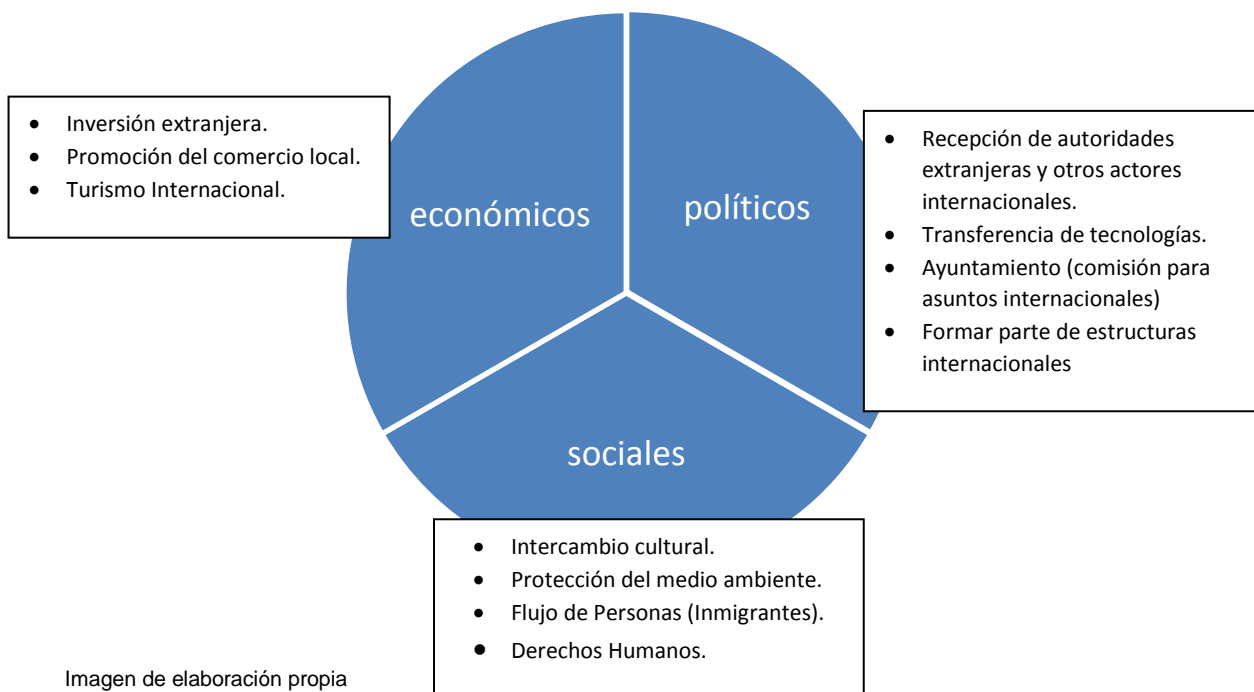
- Inversión extranjera.
- Promoción del comercio local.
- Turismo Internacional.

económicos

políticos

- Recepción de autoridades extranjeras y otros actores internacionales.
- Transferencia de tecnologías.
- Ayuntamiento (comisión para asuntos internacionales)
- Formar parte de estructuras internacionales

sociales

- Intercambio cultural.
- Protección del medio ambiente.
- Flujo de Personas (Inmigrantes).
- Derechos Humanos.

Imagen de elaboración propia